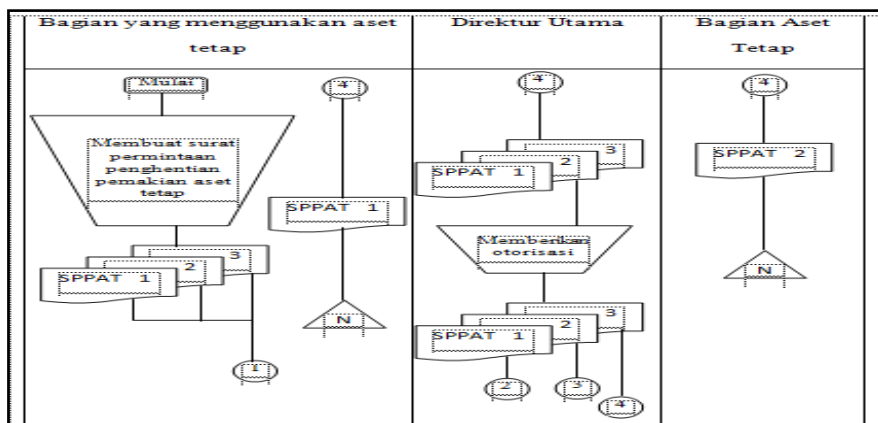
| Bagian yang menggunakan aset tetap | Direktur Utama | Bagian Aset Tetap |
|---|---|---|

Mulai

4

Membuat surat permintaan penghentian pemakaian aset tetap

SPPAT 1

3

2

SPPAT 1

N

1

4

3

2

SPPAT 1

Memberikan otorisasi

3

2

SPPAT 1

2

3

4

4

SPPAT 2

N